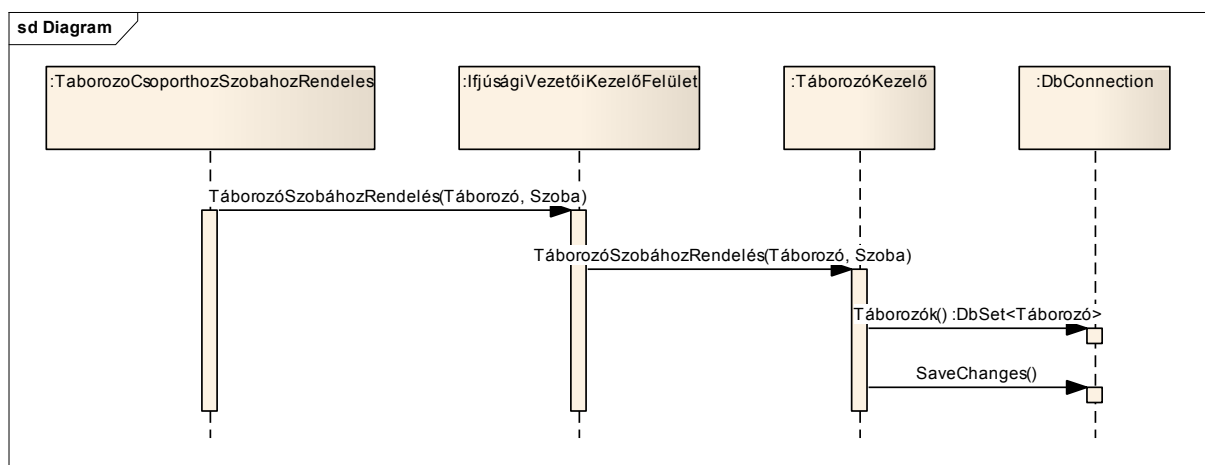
sd Diagram

:TaborozoCsoporthozSzobahozRendeles

:IfjúságiVezetőiKezelőFelület

:TáborozóKezelő

:DbConnection

TáborozóSzobáhozRendelés(Táborozó, Szoba)

TáborozóSzobáhozRendelés(Táborozó, Szoba)

Táborozók() :DbSet<Táborozó>

SaveChanges()